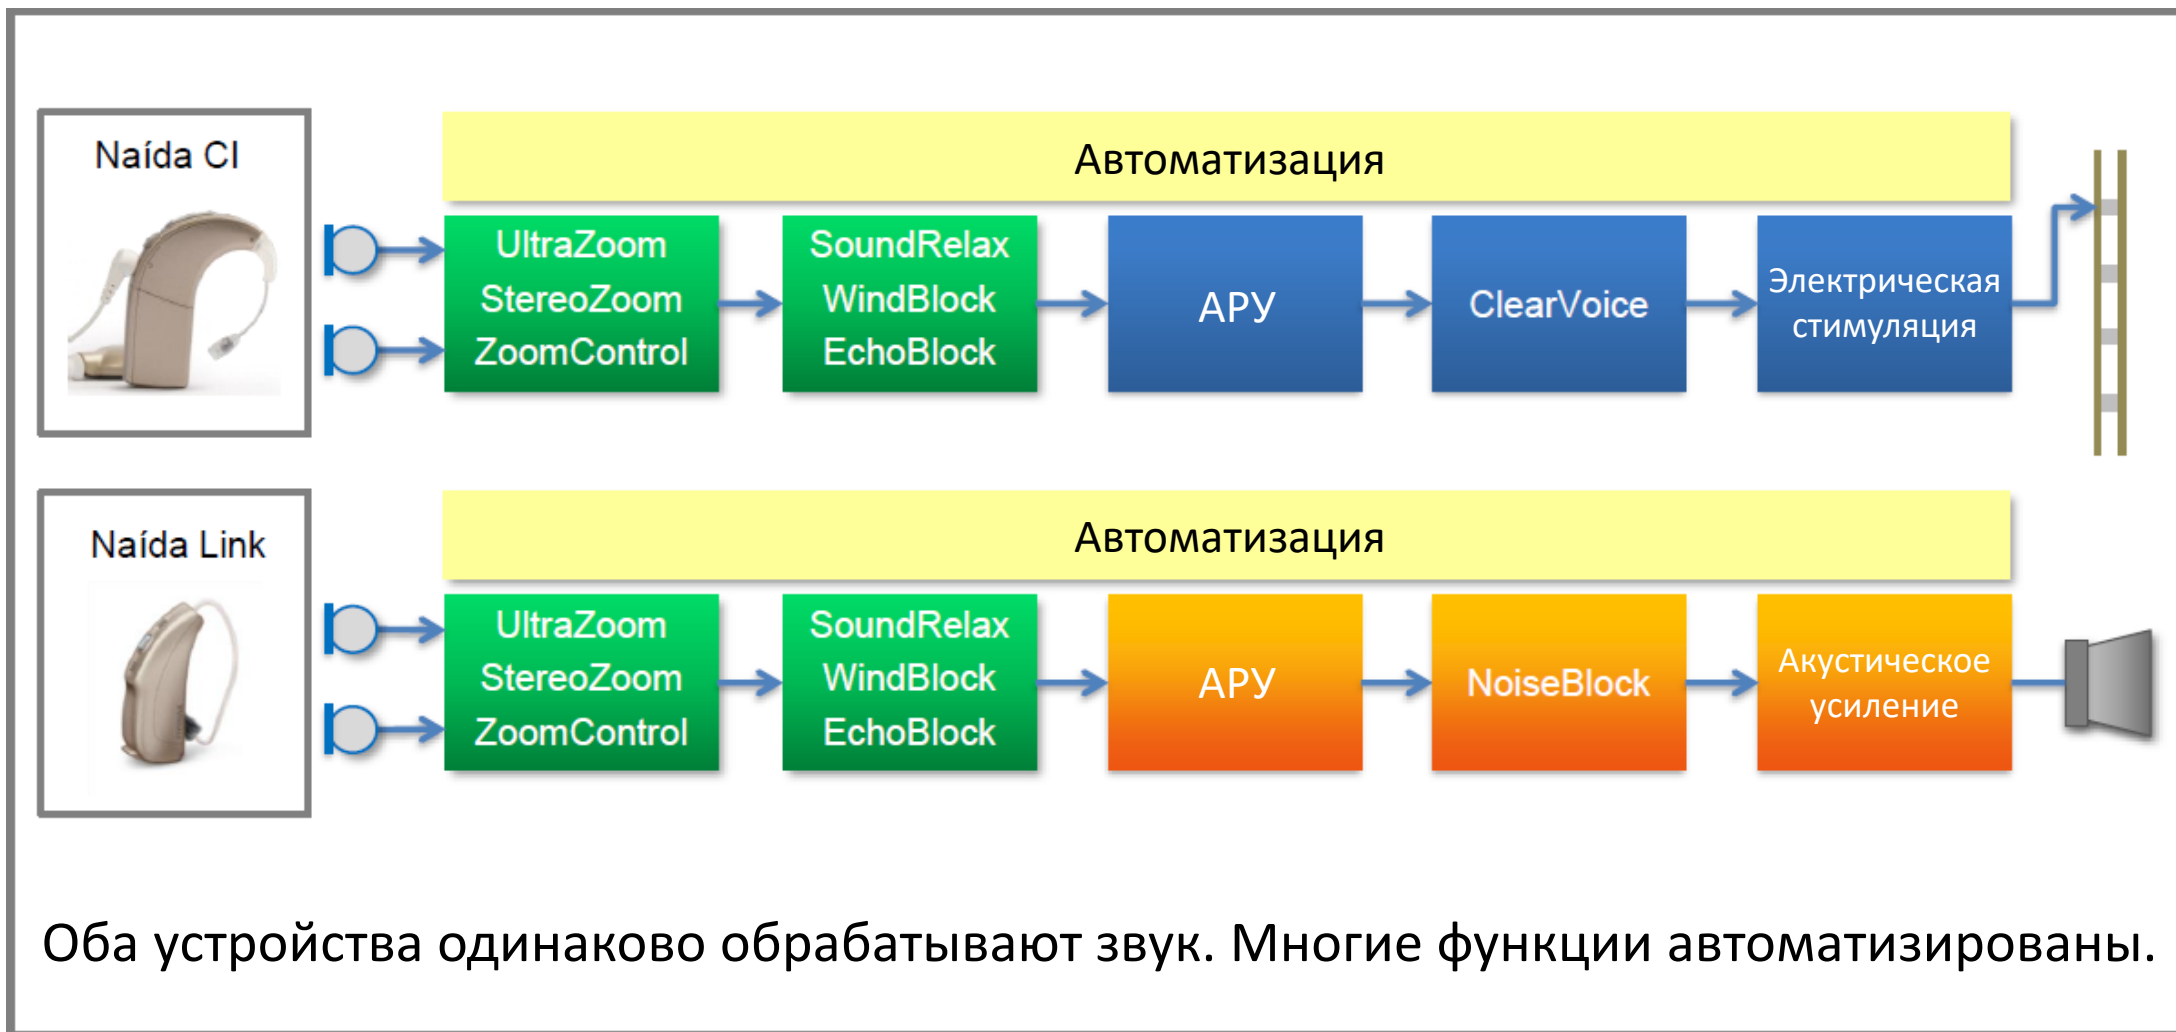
Naída CI

Автоматизация

UltraZoom
StereoZoom
ZoomControl

SoundRelax
WindBlock
EchoBlock

АРУ

ClearVoice

Электрическая стимуляция

Naída Link

Автоматизация

UltraZoom
StereoZoom
ZoomControl

SoundRelax
WindBlock
EchoBlock

АРУ

NoiseBlock

Акустическое усиление

Оба устройства одинаково обрабатывают звук. Многие функции автоматизированы.